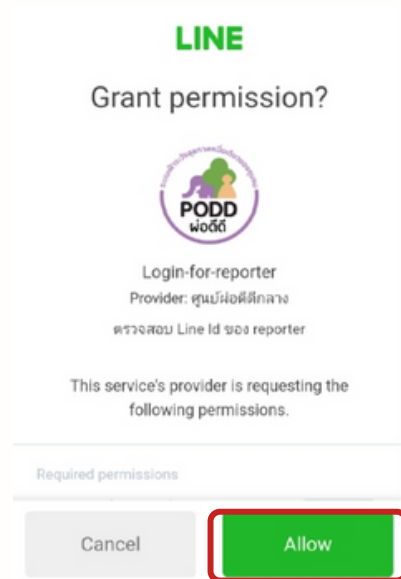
LINE

Grant permission?

PODD
ผ่อดีดี

Login-for-reporter

Provider: ศูนย์ผ่อดีดีกลาง

ตรวจสอบ Line Id ของ reporter

This service's provider is requesting the following permissions.

Required permissions

Cancel

Allow